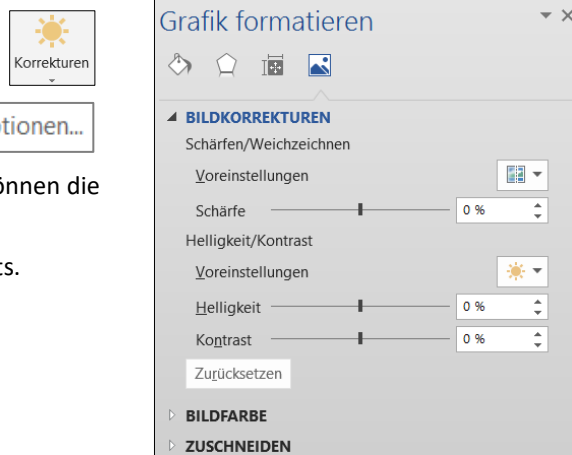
Korrekturen

tionen...

önnen die

ts.

Grafik formatieren

BILDKORREKTUREN

Schärfen/Weichzeichnen

Voreinstellungen

Schärfe 0 %

Helligkeit/Kontrast

Voreinstellungen

Helligkeit 0 %

Kontrast 0 %

Zurücksetzen

BILDFARBE

ZUSCHNEIDEN